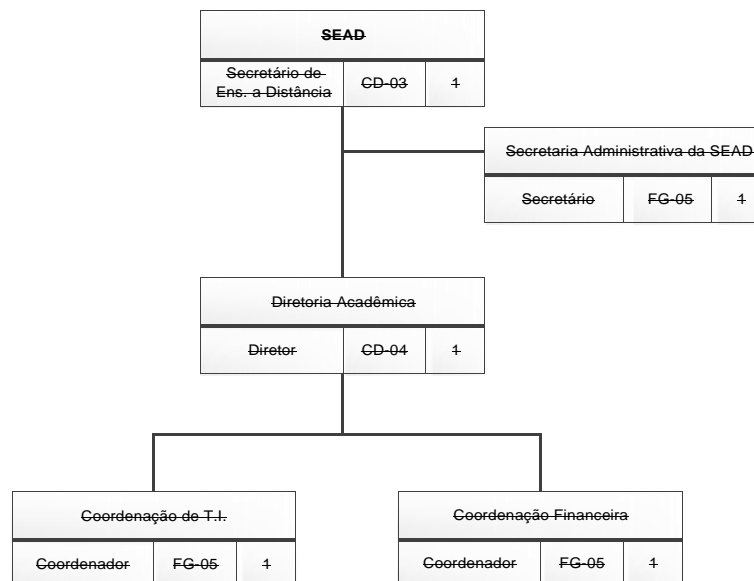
SEAD

Secretário de Ens. a Distância | CD-03 | 1

Secretaria Administrativa da SEAD

Secretário | FG-05 | 1

Diretoria Acadêmica

Diretor | CD-04 | 1

Coordenação de T.I.

Coordenador | FG-05 | 1

Coordenação Financeira

Coordenador | FG-05 | 1